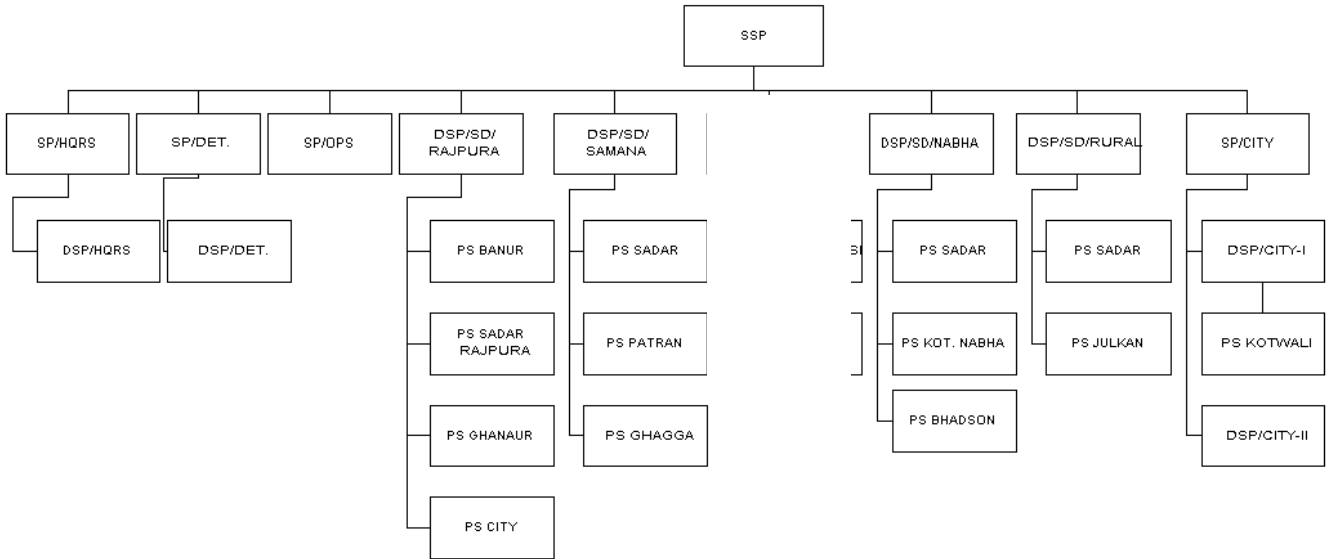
SSP

SP/HQRS

DSP/HQRS

SP/DET.

DSP/DET.

SP/OPS

DSP/SD/ RAJPURA

PS BANUR

PS SADAR RAJPURA

PS GHANAUR

PS CITY

DSP/SD/ SAMANA

PS SADAR

PS PATRAN

PS GHAGGA

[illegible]

DSP/SD/NABHA

PS SADAR

PS KOT. NABHA

PS BHADSON

DSP/SD/RURAL

PS SADAR

PS JULKAN

SP/CITY

DSP/CITY-I

PS KOTWALI

DSP/CITY-II